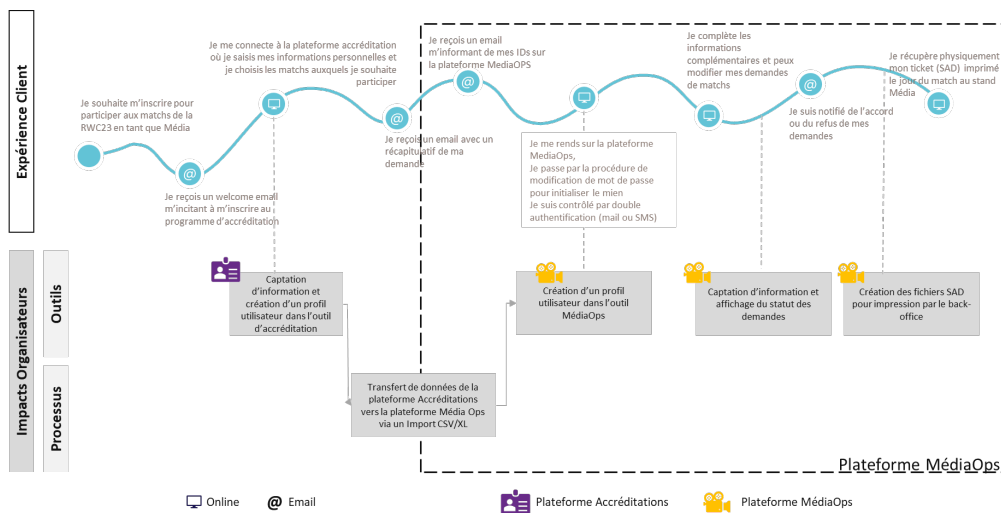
Expérience Client

Je souhaite m'inscrire pour participer aux matchs de la RWC23 en tant que Média

Je reçois un welcome email m'incitant à m'inscrire au programme d'accréditation

Je me connecte à la plateforme accréditation où je saisis mes informations personnelles et je choisis les matchs auxquels je souhaite participer

Je reçois un email avec un récapitulatif de ma demande

Je reçois un email m'informant de mes IDs sur la plateforme MédiaOPS

Je me rends sur la plateforme MédiaOps, Je passe par la procédure de modification de mot de passe pour initialiser le mien Je suis contrôlé par double authentification (mail ou SMS)

Je complète les informations complémentaires et peux modifier mes demandes de matchs

Je suis notifié de l'accord ou du refus de mes demandes

Je récupère physiquement mon ticket (SAD) imprimé le jour du match au stand Média

Impacts Organisateurs

Outils

Processus

Captation d'information et création d'un profil utilisateur dans l'outil d'accréditation

Transfert de données de la plateforme Accréditations vers la plateforme Média Ops via un Import CSV/XL

Création d'un profil utilisateur dans l'outil MédiaOps

Captation d'information et affichage du statut des demandes

Création des fichiers SAD pour impression par le back-office

Plateforme MédiaOps

Online @ Email Plateforme Accréditations Plateforme MédiaOps